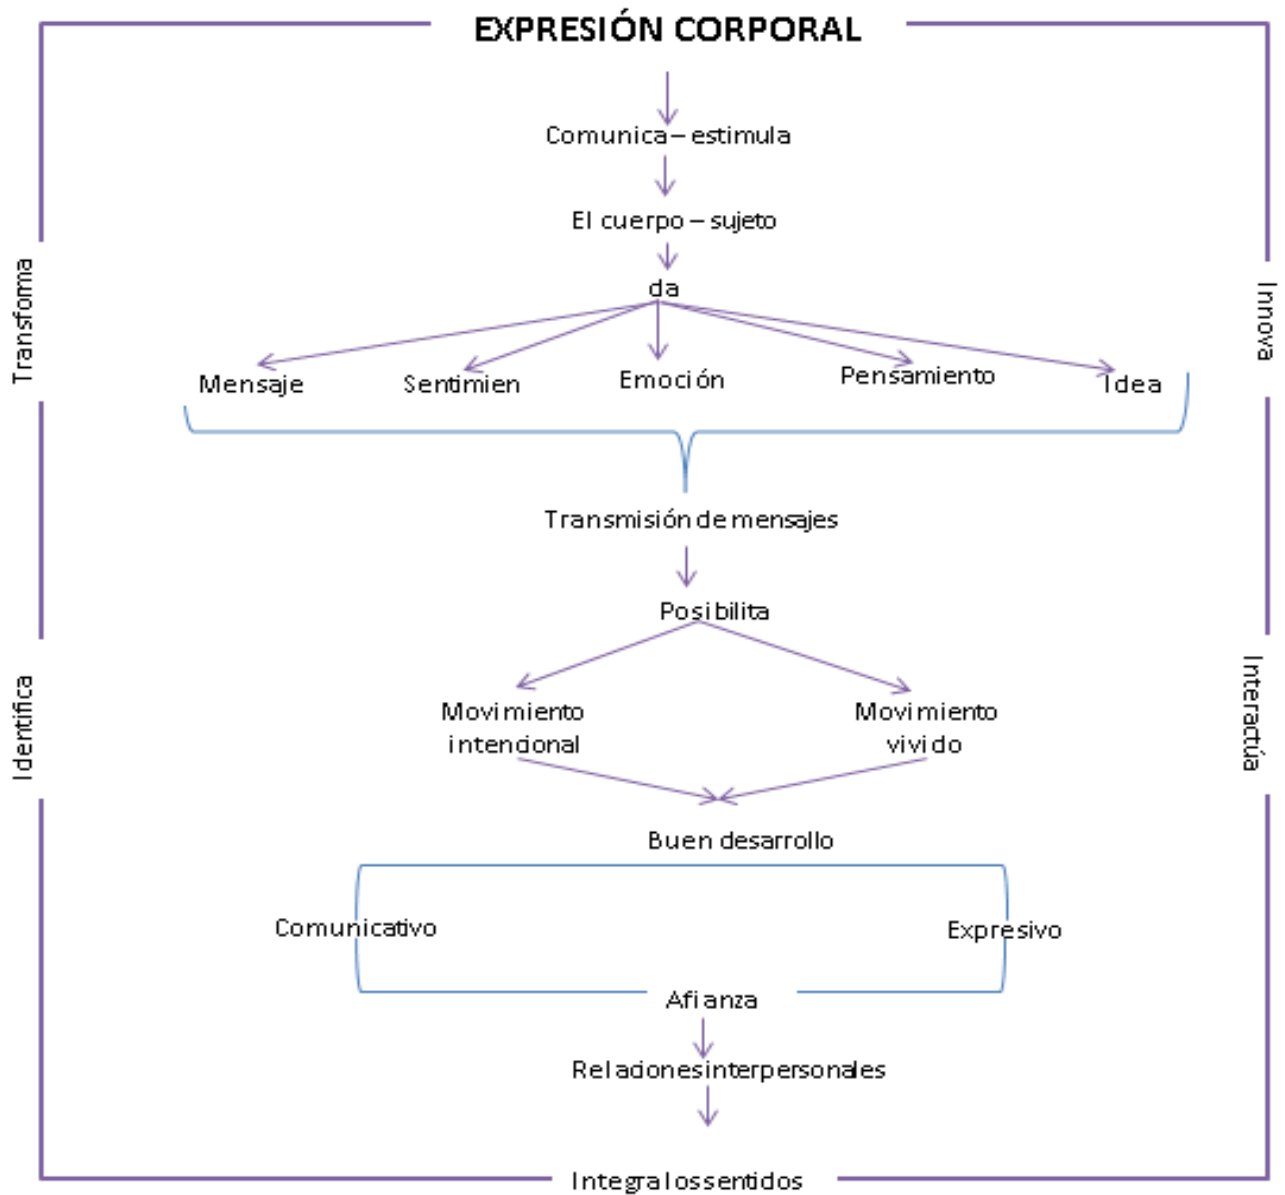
EXPRESIÓN CORPORAL

Comunica – estimula

El cuerpo – sujeto

da

Mensaje

Sentimien

Emoción

Pensamiento

Idea

Transmisión de mensajes

Posibilita

Movimiento intencional

Movimiento vivido

Buen desarrollo

Comunicativo

Expresivo

Afianza

Relaciones interpersonales

Integra los sentidos

Transfoma

Identifica

Innova

Interactúa